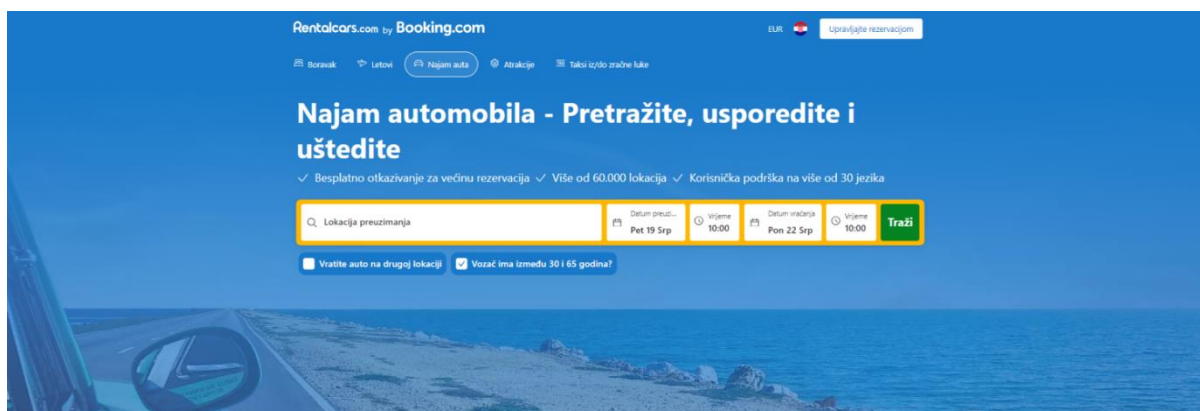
Rentalcars.com by Booking.com

EUR

Upravljajte rezervacijom

Boravak Letovi Najam auta Atrakcije Taksi iz/do zračne luke

Najam automobila - Pretražite, usporedite i uštedite

✓ Besplatno otkazivanje za većinu rezervacija ✓ Više od 60.000 lokacija ✓ Korisnička podrška na više od 30 jezika

Lokacija preuzimanja

Datum preuzi... Pet 19 Srp

Vrijeme 10:00

Datum vraćanja Pon 22 Srp

Vrijeme 10:00

Traži

Vratite auto na drugoj lokaciji

Vozač ima između 30 i 65 godina?